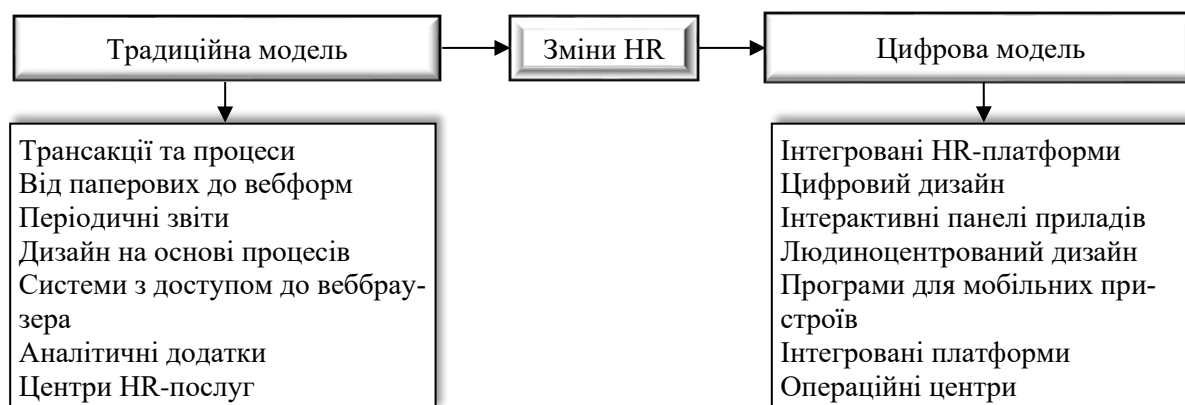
Традиційна модель

Зміни HR

Цифрова модель

Трансакції та процеси
Від паперових до вебформ
Періодичні звіти
Дизайн на основі процесів
Системи з доступом до веббраузера
Аналітичні додатки
Центри HR-послуг

Інтегровані HR-платформи
Цифровий дизайн
Інтерактивні панелі приладів
Людиноцентрований дизайн
Програми для мобільних пристроїв
Інтегровані платформи
Операційні центри